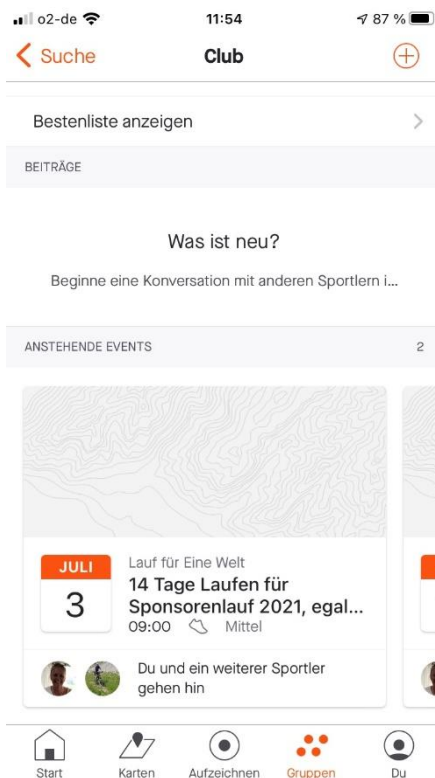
o2-de 11:54 87 %

Suche Club

Bestenliste anzeigen

BEITRÄGE

Was ist neu?

Beginne eine Konversation mit anderen Sportlern i...

ANSTEHENDE EVENTS 2

JULI
3

Lauf für Eine Welt
14 Tage Laufen für Sponsorenlauf 2021, egal...
09:00 Mittel

Du und ein weiterer Sportler gehen hin

Start Karten Aufzeichnen Gruppen Du